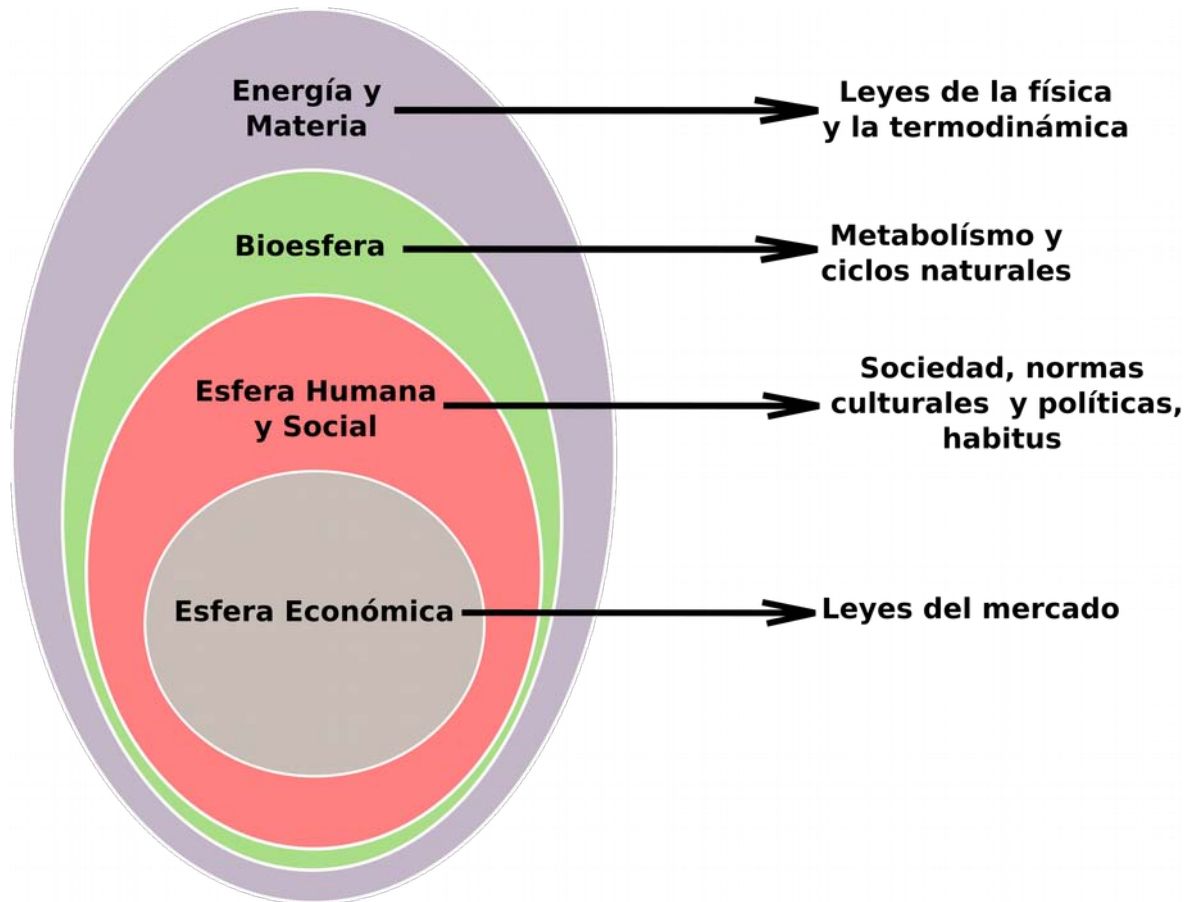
Energía y Materia

Leyes de la física y la termodinámica

Bioesfera

Metabolísmo y ciclos naturales

Esfera Humana y Social

Sociedad, normas culturales y políticas, habitus

Esfera Económica

Leyes del mercado